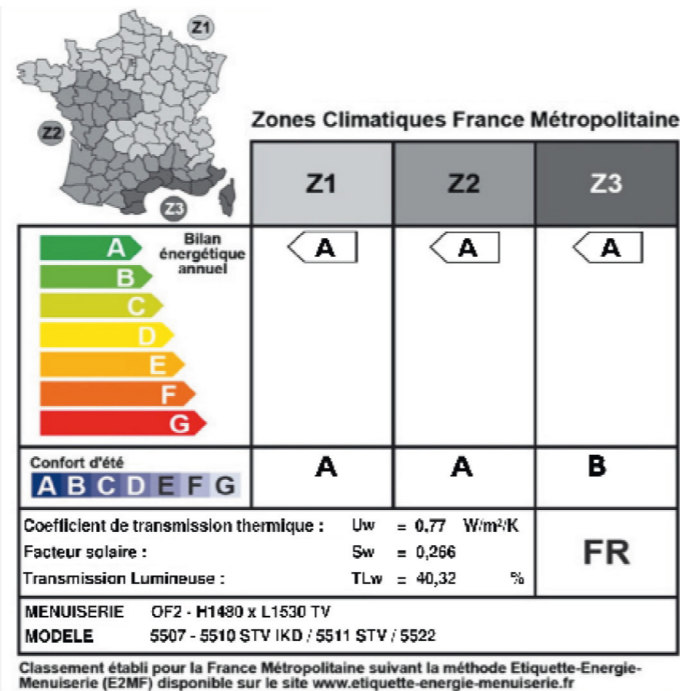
Z1
Z2
Z3

Zones Climatiques France Métropolitaine

| | Z1 | Z2 | Z3 |
|---|---|---|---|
| A B C D E F G Bilan énergétique annuel | A | A | A |
| Confort d'été A B C D E F G | A | A | B |

Coefficient de transmission thermique : Uw = 0,77 W/m²/K
Facteur solaire : Sw = 0,266
Transmission Lumineuse : TLw = 40,32 %

FR

MENUISERIE OF2 - H1480 x L1530 TV
MODELE 5507 - 5510 STV IKD / 5511 STV / 5522

Classement établi pour la France Métropolitaine suivant la méthode Etiquette-Energie-Menuiserie (E2MF) disponible sur le site www.etiquette-energie-menuiserie.fr